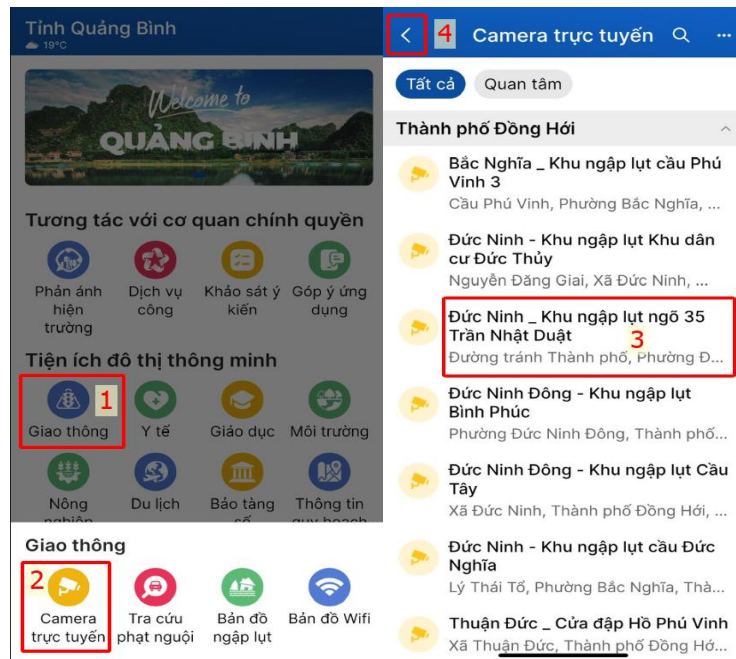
Tỉnh Quảng Bình
19°C

Welcome to
QUẢNG BÌNH

Tương tác với cơ quan chính quyền

Phản ánh hiện trường
Dịch vụ công
Khảo sát ý kiến
Góp ý ứng dụng

Tiện ích đô thị thông minh

1
Giao thông
Y tế
Giáo dục
Môi trường
Nông nghiệp
Du lịch
Bảo tàng số
Thông tin quy hoạch

Giao thông

2
Camera trực tuyến
Tra cứu phạt nguội
Bản đồ ngập lụt
Bản đồ Wifi

4
Camera trực tuyến

Tất cả
Quan tâm

Thành phố Đồng Hới

Bắc Nghĩa _ Khu ngập lụt cầu Phú Vinh 3
Cầu Phú Vinh, Phường Bắc Nghĩa, ...

Đức Ninh - Khu ngập lụt Khu dân cư Đức Thủy
Nguyễn Đăng Giai, Xã Đức Ninh, ...

Đức Ninh _ Khu ngập lụt ngõ 35 Trần Nhật Duật
3
Đường tránh Thành phố, Phường Đ...

Đức Ninh Đông - Khu ngập lụt Bình Phúc
Phường Đức Ninh Đông, Thành phố...

Đức Ninh Đông - Khu ngập lụt Cầu Tây
Xã Đức Ninh, Thành phố Đồng Hới, ...

Đức Ninh - Khu ngập lụt cầu Đức Nghĩa
Lý Thái Tổ, Phường Bắc Nghĩa, Thà...

Thuận Đức _ Cửa đập Hồ Phú Vinh
Xã Thuận Đức, Thành phố Đồng Hớ...